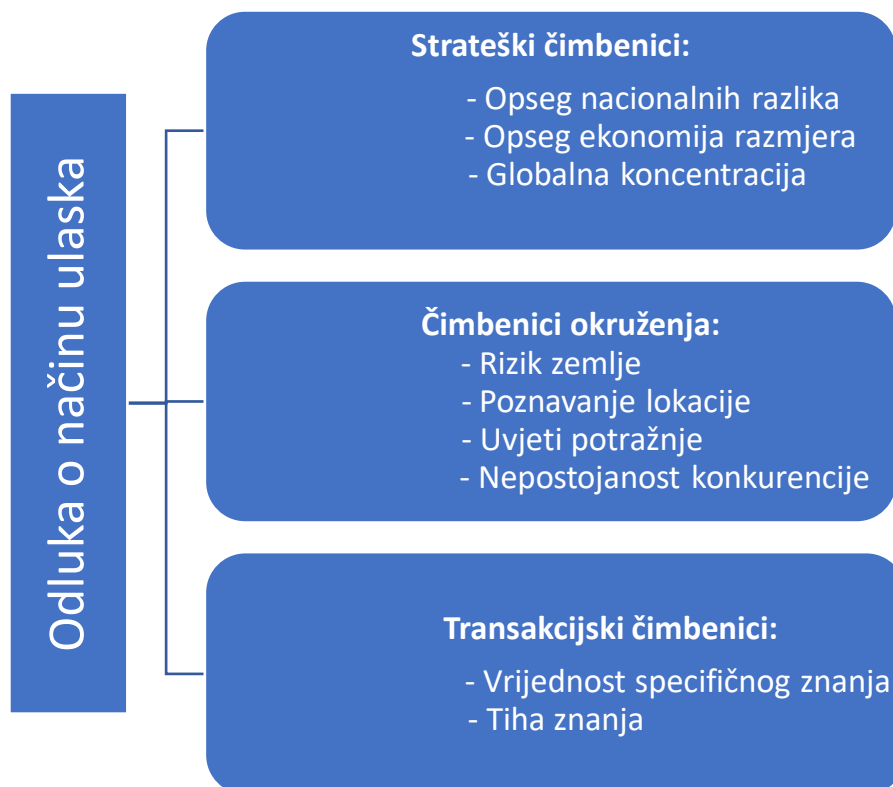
Odluka o načinu ulaska

Strateški čimbenici:
- Opseg nacionalnih razlika
- Opseg ekonomija razmjera
- Globalna koncentracija

Čimbenici okruženja:
- Rizik zemlje
- Poznavanje lokacije
- Uvjeti potražnje
- Nepostojanost konkurencije

Transakcijski čimbenici:
- Vrijednost specifičnog znanja
- Tiha znanja